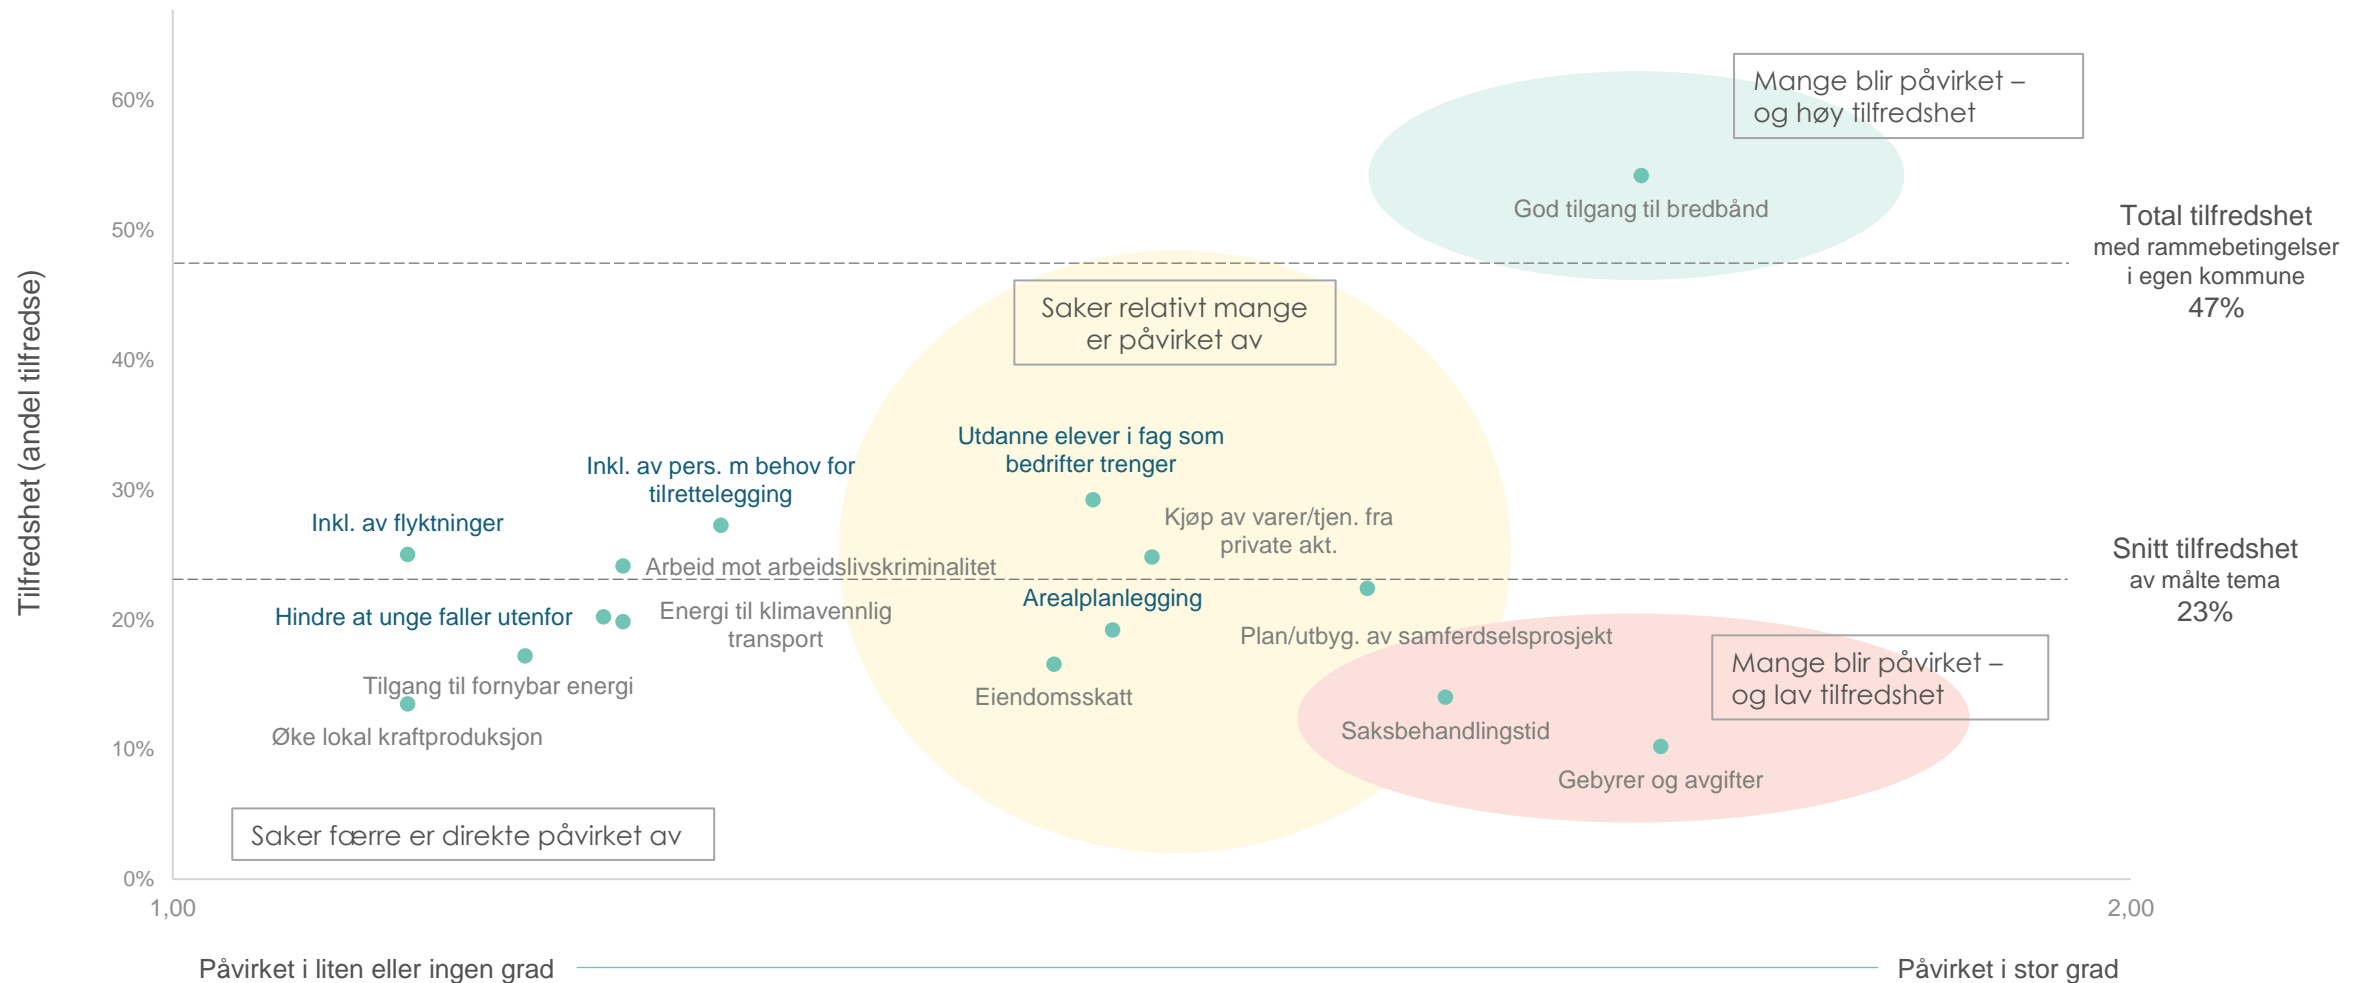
Tilfredshet (andel tilfredse)

60%
50%
40%
30%
20%
10%
0%

Mange blir påvirket – og høy tilfredshet

God tilgang til bredbånd

Total tilfredshet
med rammebetingelser i egen kommune
47%

Saker relativt mange er påvirket av

Utdanne elever i fag som bedrifter trenger

Inkl. av pers. m behov for tilrettelegging

Inkl. av flyktninger

Kjøp av varer/tjen. fra private akt.

Arbeid mot arbeidslivskriminalitet

Snitt tilfredshet
av målte tema
23%

Arealplanlegging

Hindre at unge faller utenfor

Energi til klimavennlig transport

Plan/utbyg. av samferdselsprosjekt

Tilgang til fornybar energi

Eiendomsskatt

Mange blir påvirket – og lav tilfredshet

Saksbehandlingstid

Øke lokal kraftproduksjon

Gebyrer og avgifter

Saker færre er direkte påvirket av

1,00
2,00

Påvirket i liten eller ingen grad
Påvirket i stor grad